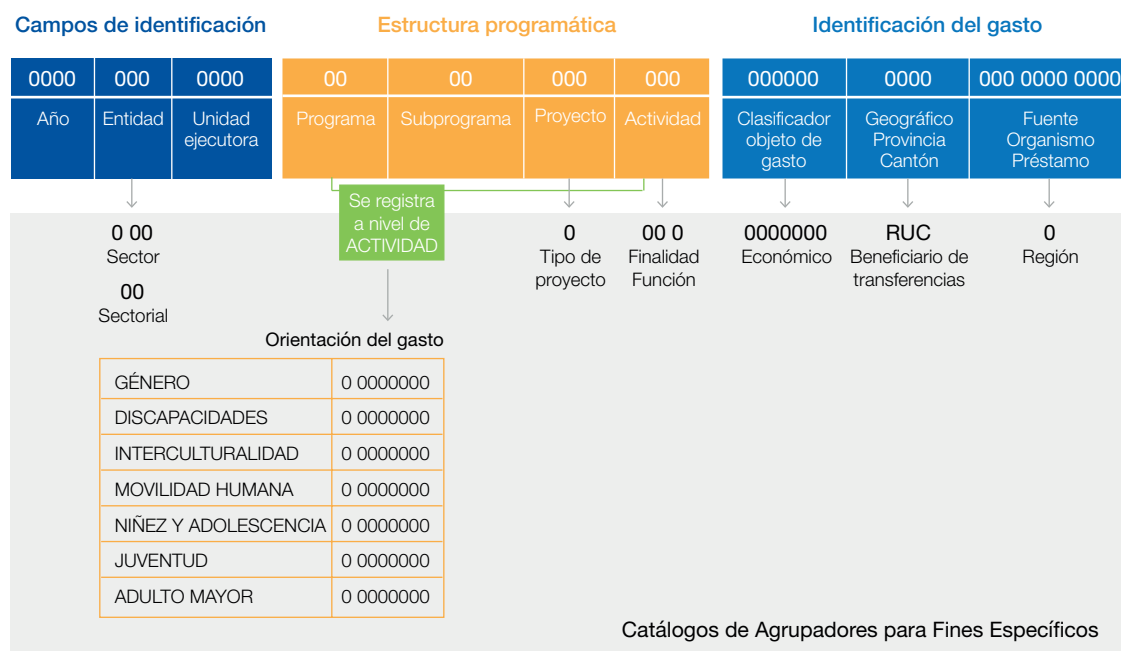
Campos de identificación

Estructura programática

Identificación del gasto

| 0000 | 000 | 0000 | 00 | 00 | 000 | 000 | 000000 | 0000 | 000 0000 0000 |
|---|---|---|---|---|---|---|---|---|---|
| Año | Entidad | Unidad ejecutora | Programa | Subprograma | Proyecto | Actividad | Clasificador objeto de gasto | Geográfico Provincia Cantón | Fuente Organismo Préstamo |

0 00
Sector

00
Sectorial

Se registra a nivel de ACTIVIDAD

0
Tipo de proyecto

00 0
Finalidad Función

0000000
Económico

RUC
Beneficiario de transferencias

0
Región

Orientación del gasto

| GÉNERO | 0 0000000 |
|---|---|
| DISCAPACIDADES | 0 0000000 |
| INTERCULTURALIDAD | 0 0000000 |
| MOVILIDAD HUMANA | 0 0000000 |
| NIÑEZ Y ADOLESCENCIA | 0 0000000 |
| JUVENTUD | 0 0000000 |
| ADULTO MAYOR | 0 0000000 |

Catálogos de Agrupadores para Fines Específicos